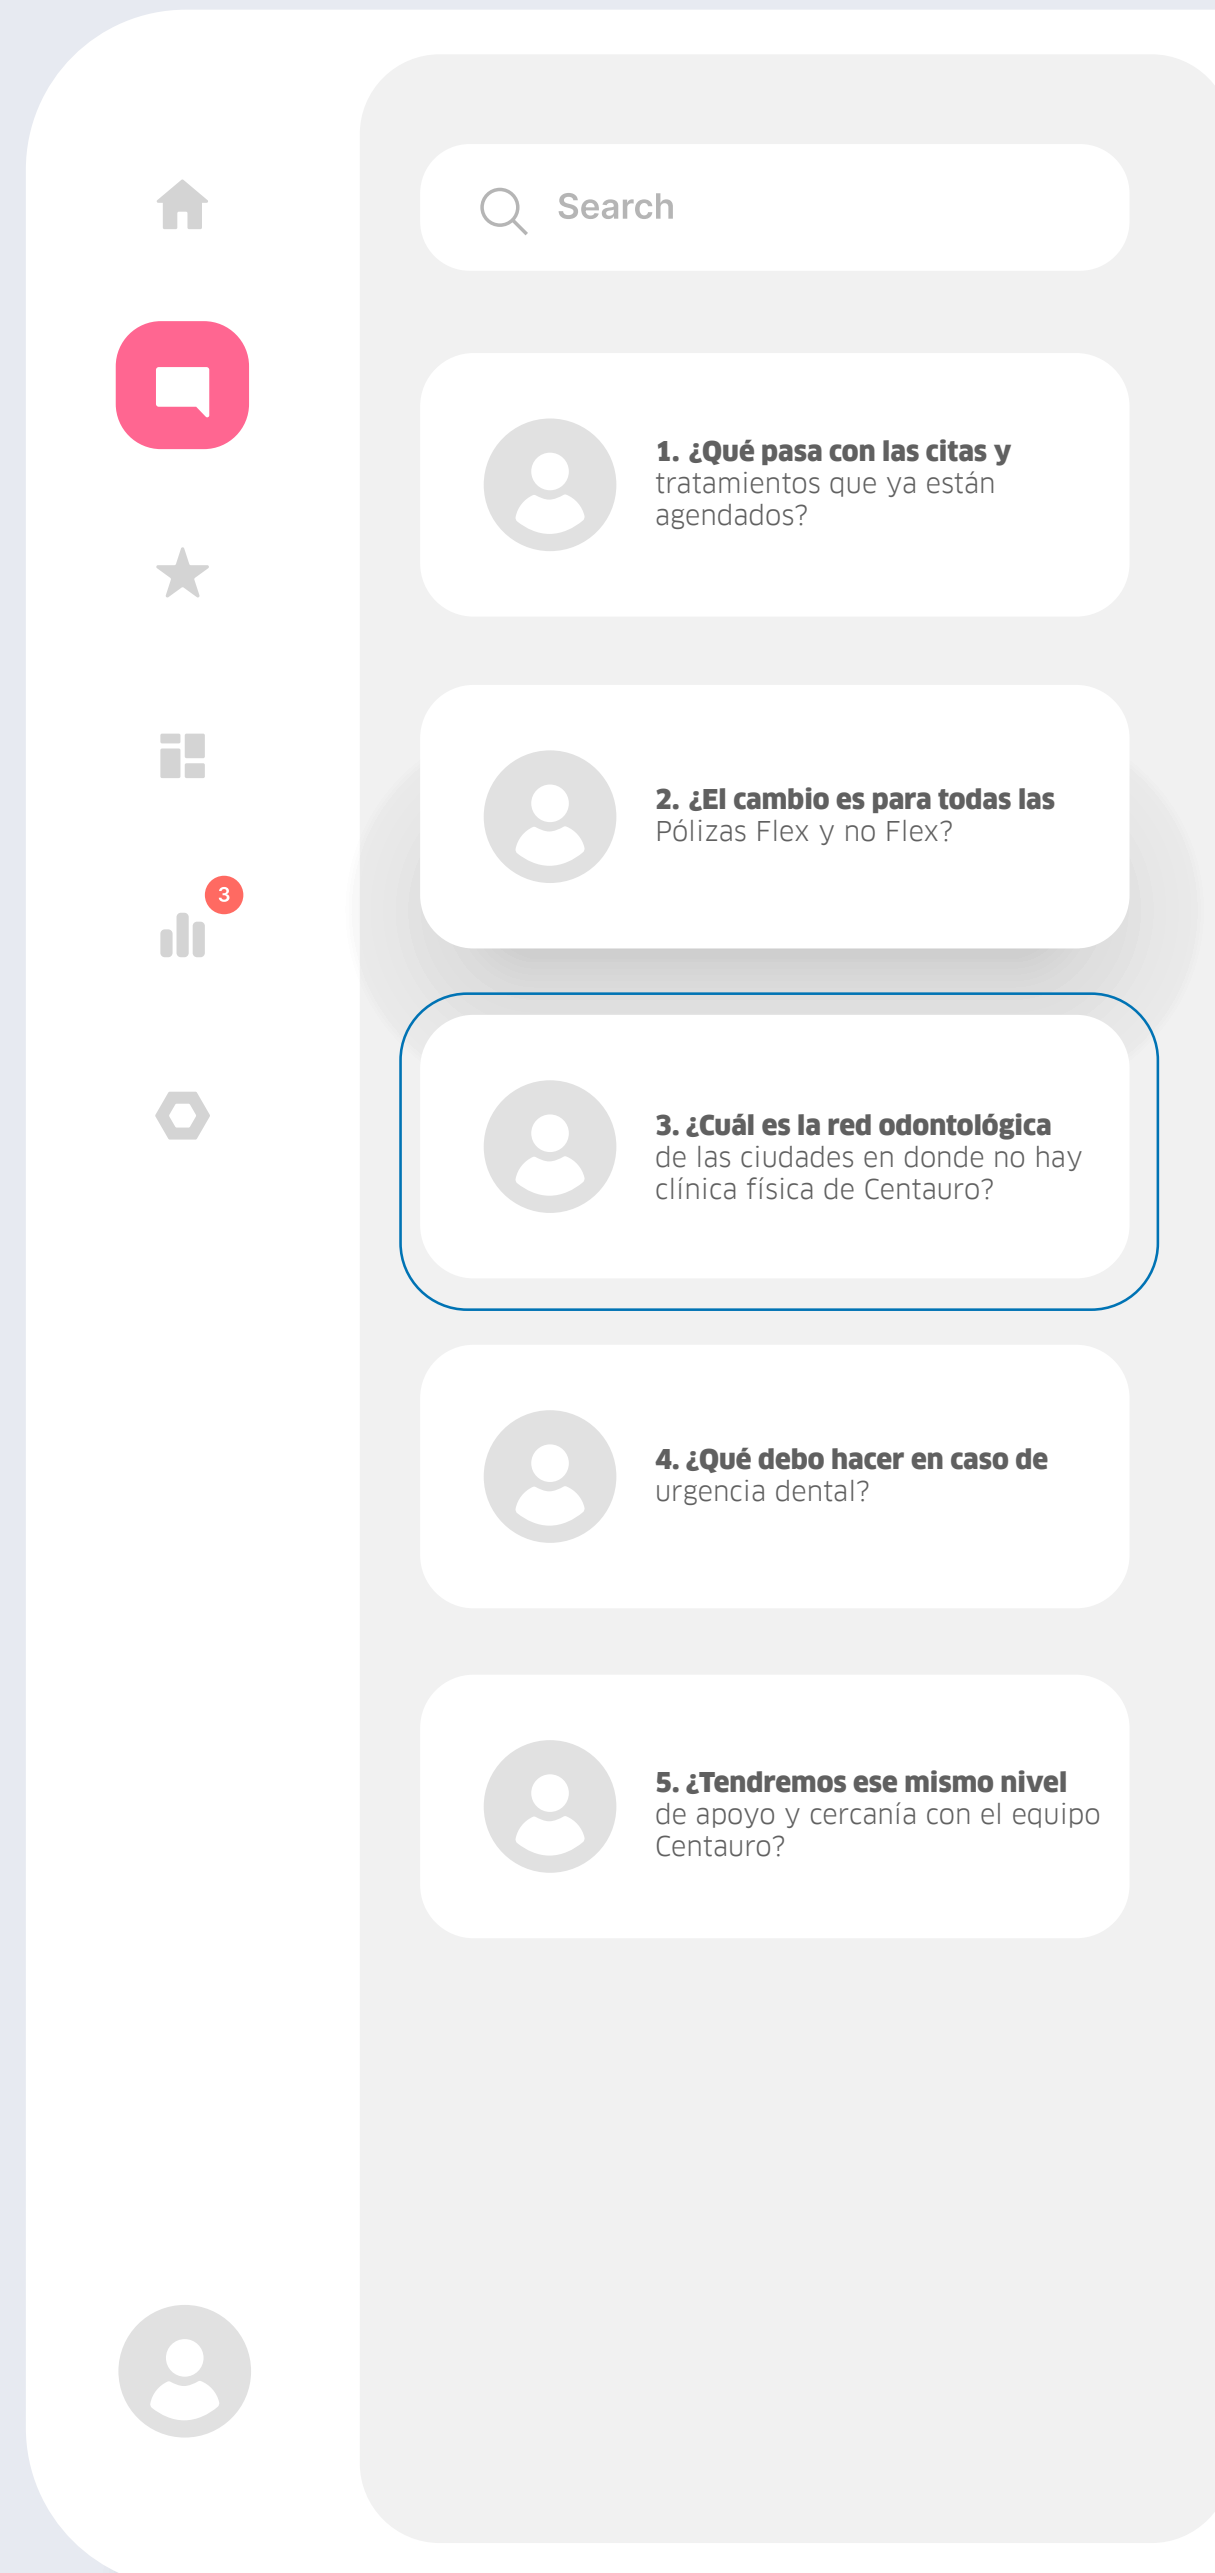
3

Search

1. ¿Qué pasa con las citas y tratamientos que ya están agendados?

2. ¿El cambio es para todas las Pólizas Flex y no Flex?

3. ¿Cuál es la red odontológica de las ciudades en donde no hay clínica física de Centauro?

4. ¿Qué debo hacer en caso de urgencia dental?

5. ¿Tendremos ese mismo nivel de apoyo y cercanía con el equipo Centauro?